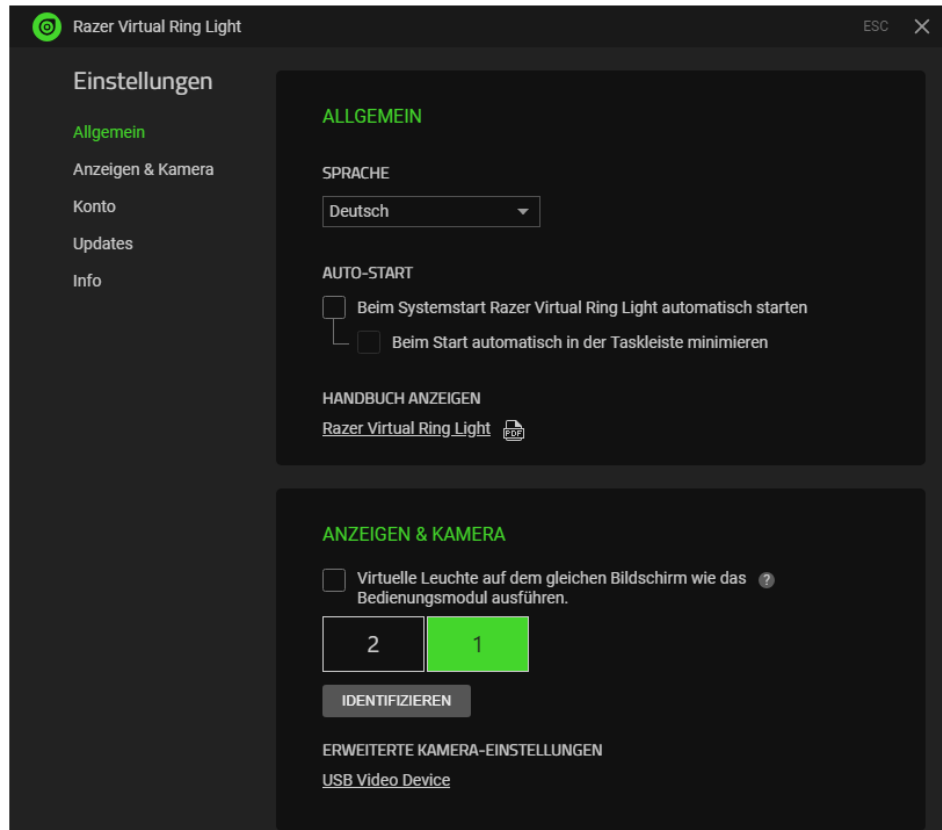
Razer Virtual Ring Light

ESC

Einstellungen

Allgemein

Anzeigen & Kamera

Konto

Updates

Info

ALLGEMEIN

SPRACHE

Deutsch

AUTO-START

Beim Systemstart Razer Virtual Ring Light automatisch starten

Beim Start automatisch in der Taskleiste minimieren

HANDBUCH ANZEIGEN

Razer Virtual Ring Light

PDF

ANZEIGEN & KAMERA

Virtuelle Leuchte auf dem gleichen Bildschirm wie das Bedienungsmodul ausführen.

?

2

1

IDENTIFIZIEREN

ERWEITERTE KAMERA-EINSTELLUNGEN

USB Video Device